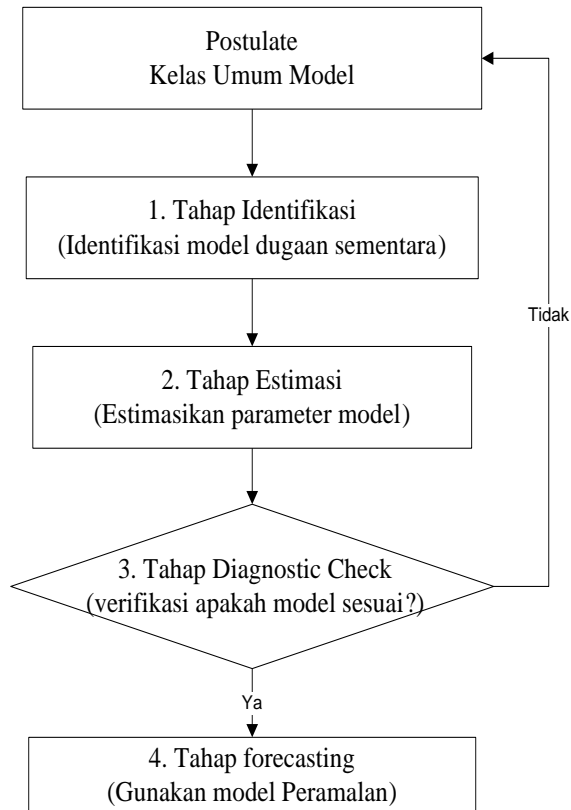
Postulate
Kelas Umum Model

1. Tahap Identifikasi
(Identifikasi model dugaan sementara)

Tidak

2. Tahap Estimasi
(Estimasikan parameter model)

3. Tahap Diagnostic Check
(verifikasi apakah model sesuai?)

Ya

4. Tahap forecasting
(Gunakan model Peramalan)